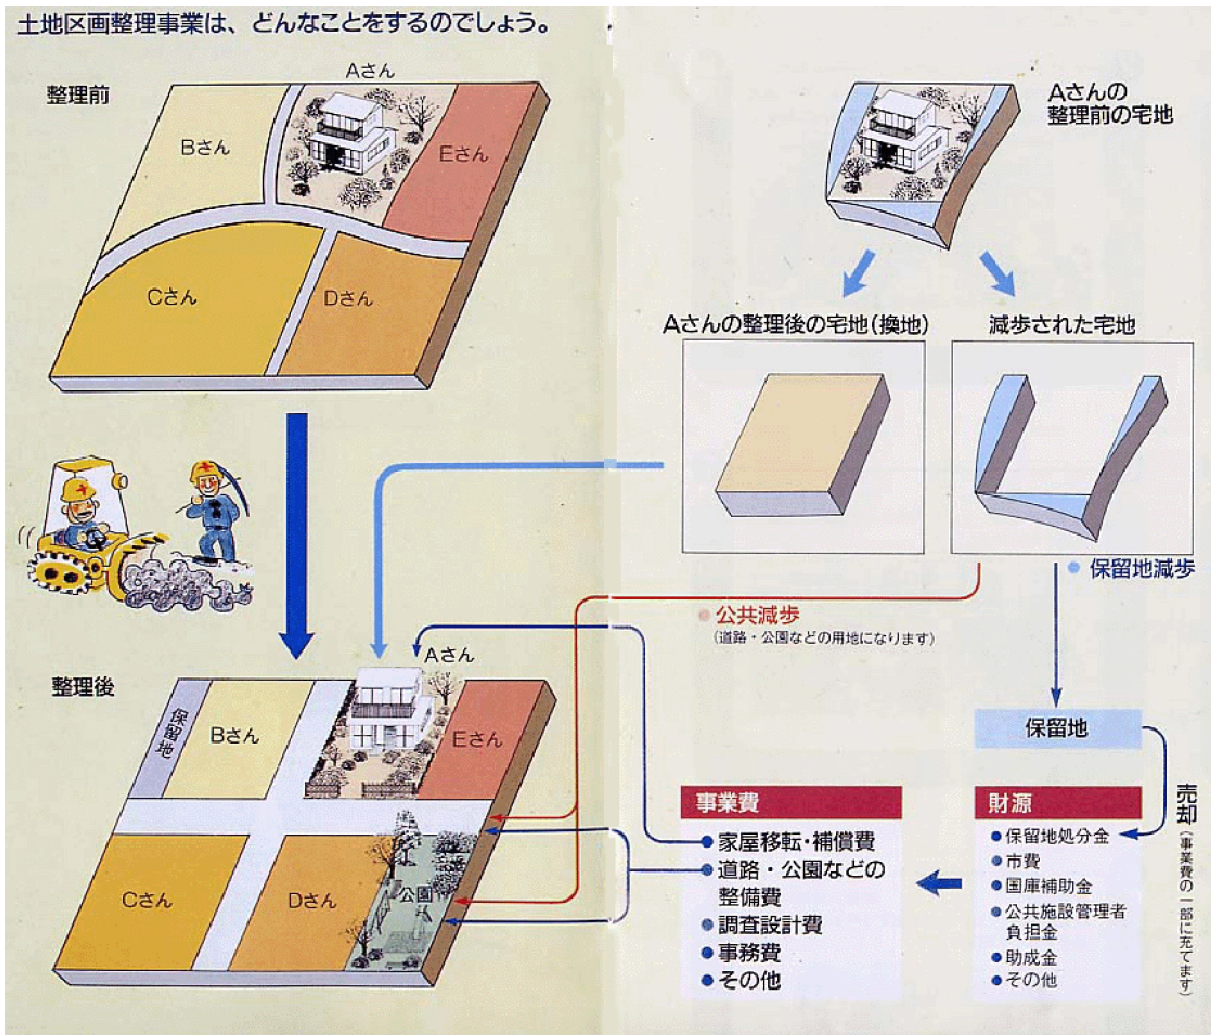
土地区画整理事業は、どんなことをするのでしょう。

整理前

Aさん

Bさん

Eさん

Cさん

Dさん

Aさんの整理前の宅地

Aさんの整理後の宅地（換地）

減歩された宅地

保留地減歩

公共減歩
（道路・公園などの用地になります）

整理後

Aさん

保留地

Bさん

Eさん

Cさん

Dさん

公園

保留地

売却
（事業費の一部に充てます）

事業費
● 家屋移転・補償費
● 道路・公園などの整備費
● 調査設計費
● 事務費
● その他

財源
● 保留地処分金
● 市費
● 国庫補助金
● 公共施設管理者負担金
● 助成金
● その他